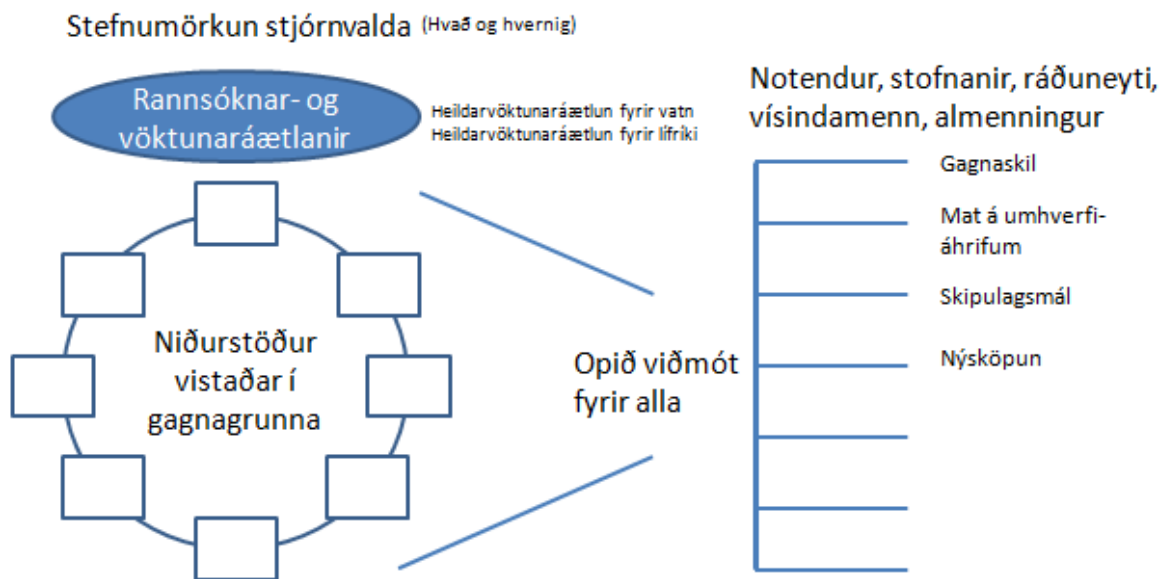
Stefnumörkun stjórnvalda (Hvað og hvernig)

Rannsóknar- og vöktunaráætlanir

Heildarvöktunaráætlun fyrir vatn
Heildarvöktunaráætlun fyrir lífríki

Niðurstöður vistaðar í gagnagrunna

Opið viðmót fyrir alla

Notendur, stofnanir, ráðuneyti, vísindamenn, almenningur

Gagnaskil

Mat á umhverfi-áhrifum

Skipulagsmál

Nýsköpun